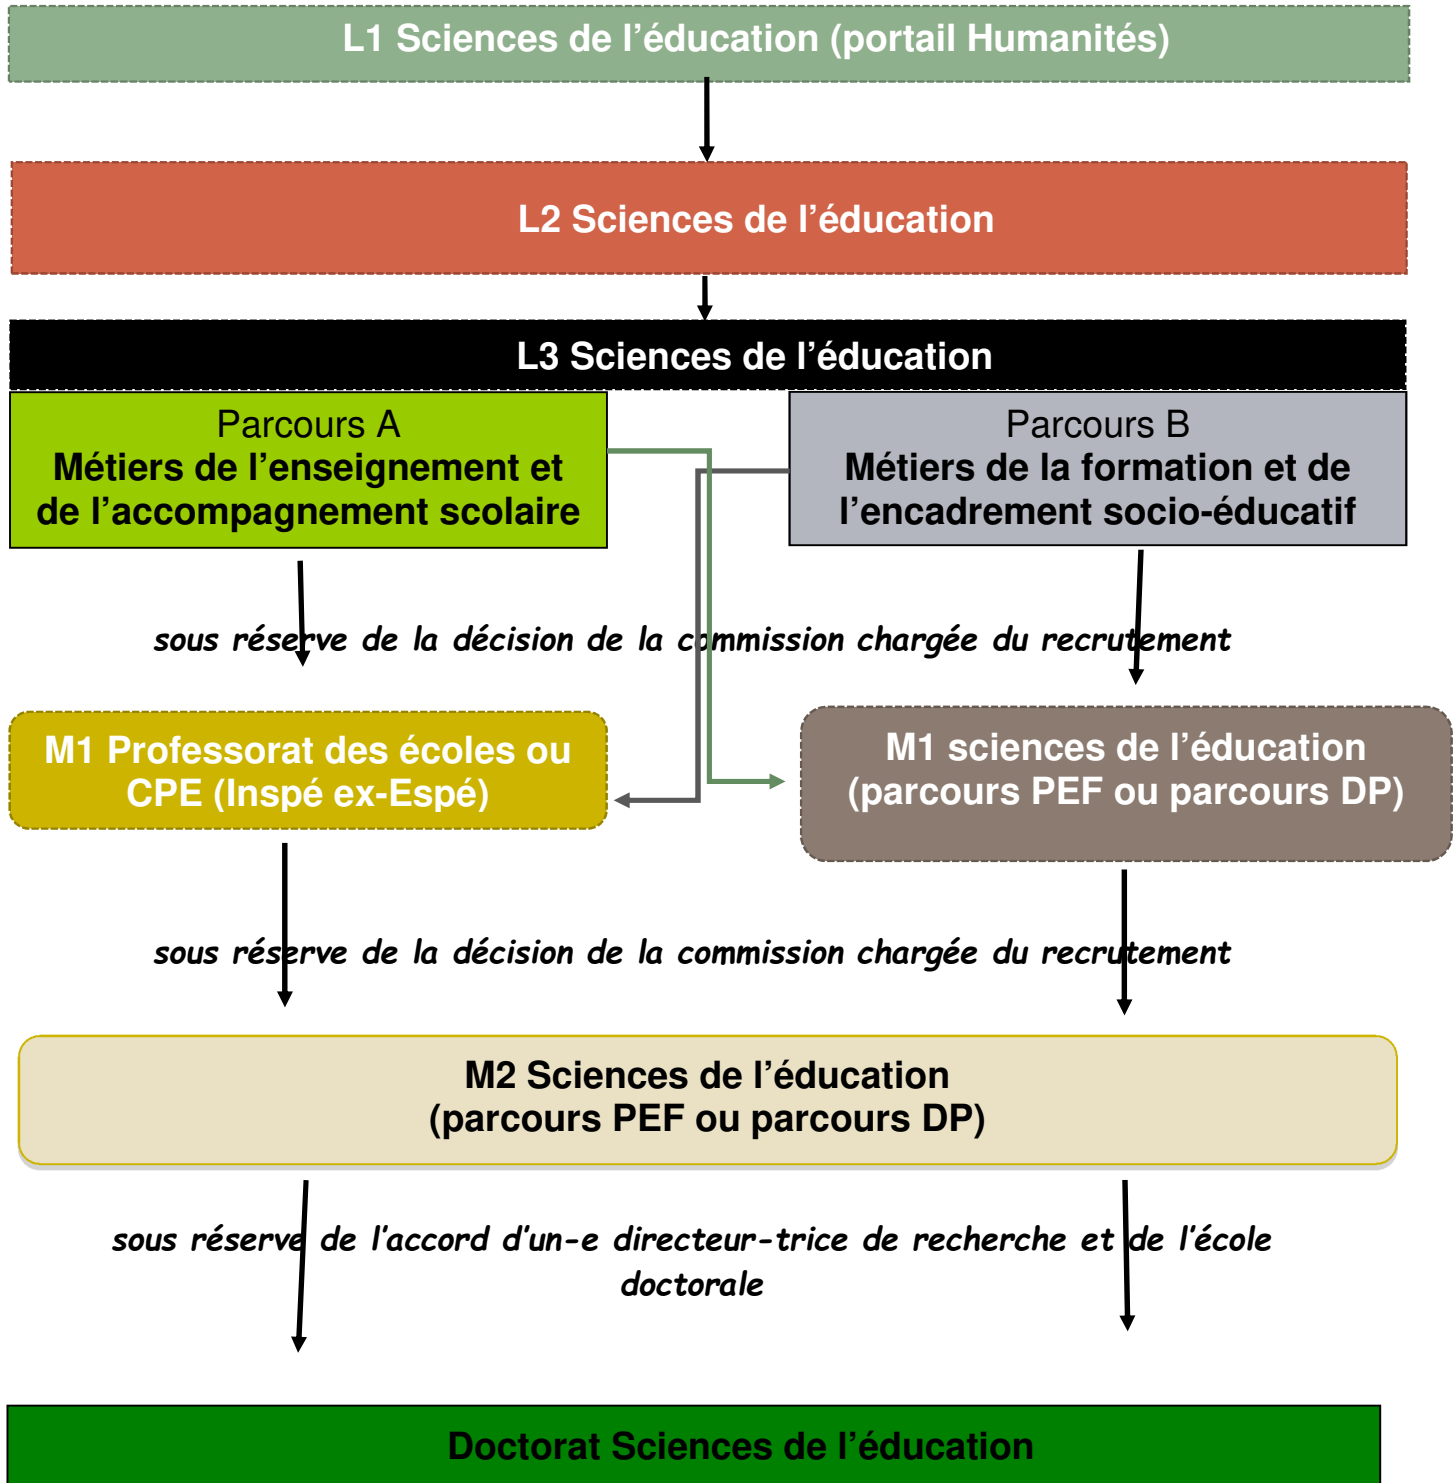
L1 Sciences de l’éducation (portail Humanités)

L2 Sciences de l’éducation

L3 Sciences de l’éducation

Parcours A
Métiers de l’enseignement et de l’accompagnement scolaire

Parcours B
Métiers de la formation et de l’encadrement socio-éducatif

sous réserve de la décision de la commission chargée du recrutement

M1 Professorat des écoles ou CPE (Inspé ex-Espé)

M1 sciences de l’éducation (parcours PEF ou parcours DP)

sous réserve de la décision de la commission chargée du recrutement

M2 Sciences de l’éducation
(parcours PEF ou parcours DP)

sous réserve de l’accord d’un-e directeur-trice de recherche et de l’école doctorale

Doctorat Sciences de l’éducation